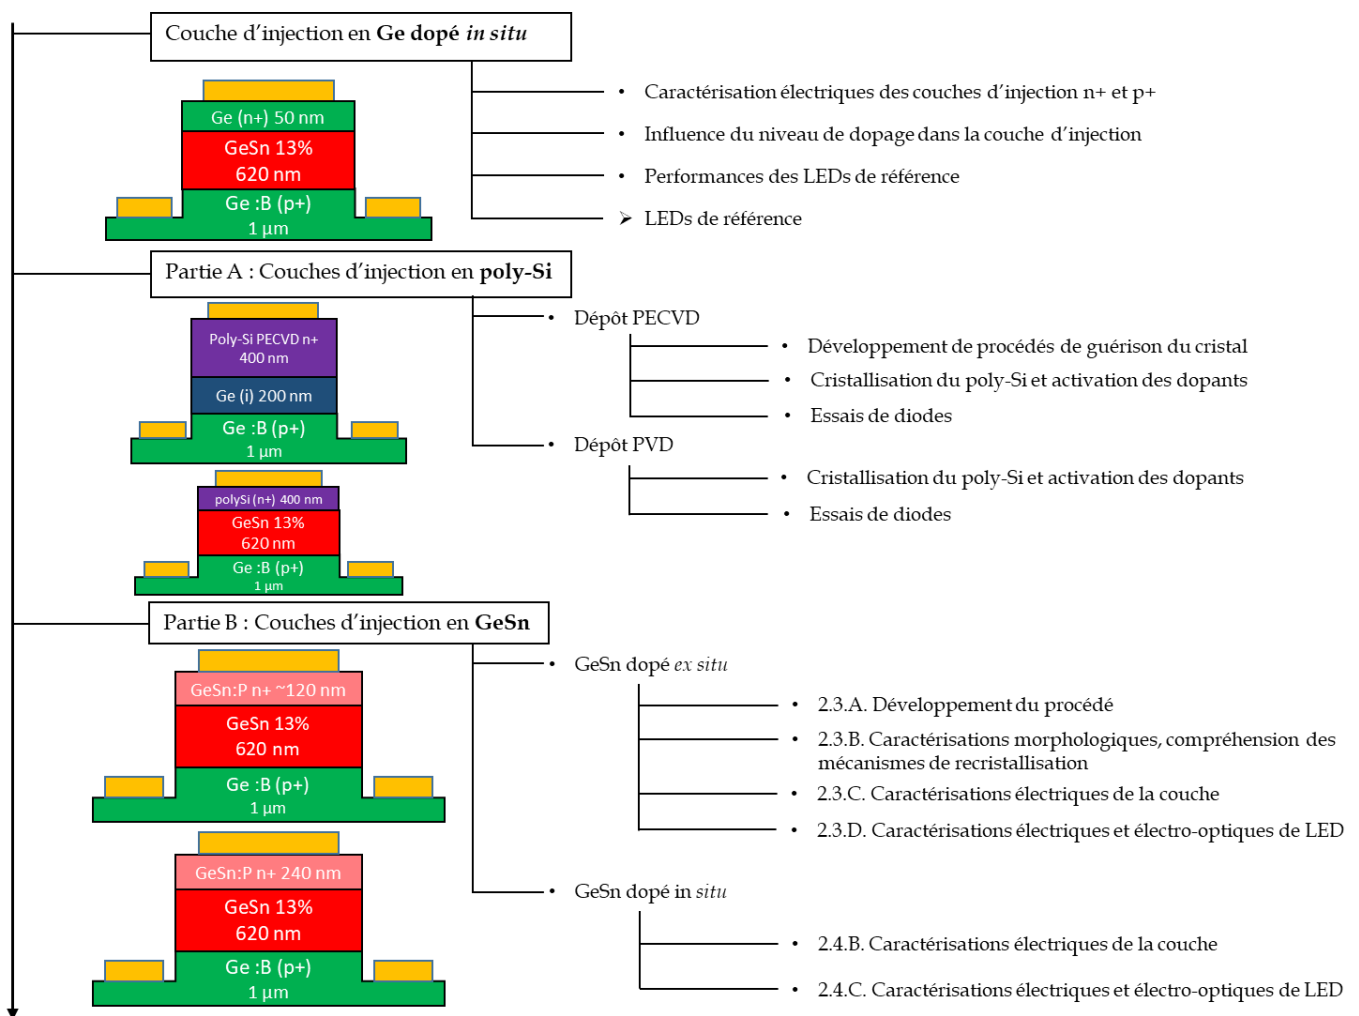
Couche d'injection en **Ge dopé *in situ***

Ge (n+) 50 nm
GeSn 13%
620 nm
Ge :B (p+)
1 µm

• Caractérisation électriques des couches d'injection n+ et p+
• Influence du niveau de dopage dans la couche d'injection
• Performances des LEDs de référence
➤ LEDs de référence

Partie A : Couches d'injection en **poly-Si**

Poly-Si PECVD n+
400 nm
Ge (i) 200 nm
Ge :B (p+)
1 µm

polySi (n+) 400 nm
GeSn 13%
620 nm
Ge :B (p+)
1 µm

• Dépôt PECVD
• Développement de procédés de guérison du cristal
• Cristallisation du poly-Si et activation des dopants
• Essais de diodes
• Dépôt PVD
• Cristallisation du poly-Si et activation des dopants
• Essais de diodes

Partie B : Couches d'injection en **GeSn**

GeSn:P n+ ~120 nm
GeSn 13%
620 nm
Ge :B (p+)
1 µm

GeSn:P n+ 240 nm
GeSn 13%
620 nm
Ge :B (p+)
1 µm

• GeSn dopé *ex situ*
• 2.3.A. Développement du procédé
• 2.3.B. Caractérisations morphologiques, compréhension des mécanismes de recristallisation
• 2.3.C. Caractérisations électriques de la couche
• 2.3.D. Caractérisations électriques et électro-optiques de LED
• GeSn dopé in *situ*
• 2.4.B. Caractérisations électriques de la couche
• 2.4.C. Caractérisations électriques et électro-optiques de LED